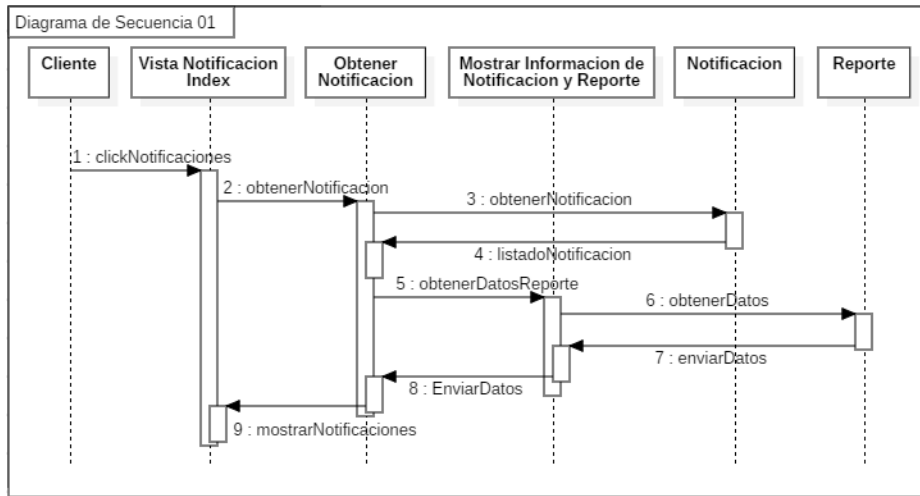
Diagrama de Secuencia 01

Cliente

Vista Notificacion Index

Obtener Notificacion

Mostrar Informacion de Notificacion y Reporte

Notificacion

Reporte

1 : clickNotificaciones

2 : obtenerNotificacion

3 : obtenerNotificacion

4 : listadoNotificacion

5 : obtenerDatosReporte

6 : obtenerDatos

7 : enviarDatos

8 : EnviarDatos

9 : mostrarNotificaciones